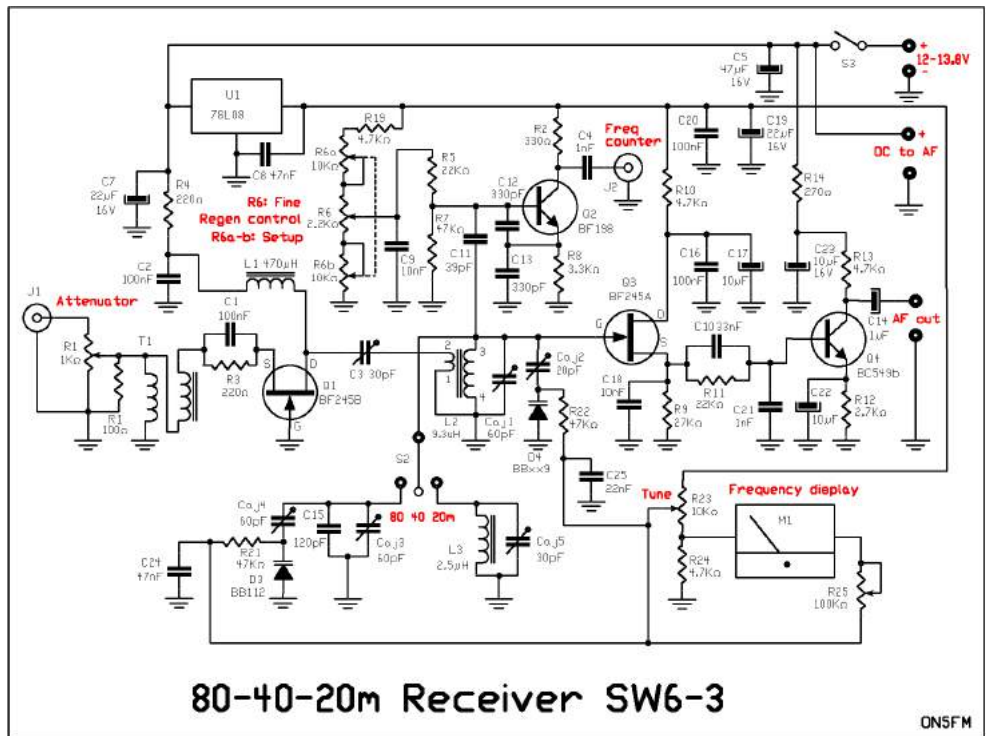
S3
+ 12-13.8V
-
C5 47µF 16V
U1 78L08
C8 47nF
C7 22µF 16V
R4 220Ω
R19 4.7KΩ
R6a 10KΩ
R6 2.2KΩ
R6b 10KΩ
R6: Fine Regen control
R6a-b: Setup
C9 10nF
R5 22KΩ
R7 47KΩ
C11 39pF
R2 330Ω
C4 1nF
J2
Freq counter
C12 330pF
Q2 BF198
C13 330pF
R8 3.3KΩ
C20 100nF
C19 22µF 16V
R10 4.7KΩ
R14 270Ω
+ DC to AF
C2 100nF
L1 470µH
J1
Attenuator
R1 1KΩ
T1
R1 100Ω
C1 100nF
R3 220Ω
S D G
Q1 BF245B
C3 30pF
2 1 3 4
L2 9.3µH
Coj1 60pF
Coj2 20pF
D4 BBxx9
R22 47KΩ
C25 22nF
Q3 BF245A
G D S
C16 100nF
C17 10µF
C23 10µF 16V
R13 4.7KΩ
C14 1µF
AF out
C10 33nF
C18 10nF
R9 27KΩ
R11 22KΩ
C21 1nF
C22 10µF
R12 2.7KΩ
Q4 BC549b
S2
Coj4 60pF
C15 120pF
Coj3 60pF
80 40 20m
L3 2.5µH
Coj5 30pF
C24 47nF
R21 47KΩ
D3 BB112
Tune
R23 10KΩ
R24 4.7KΩ
Frequency display
M1
R25 100KΩ
80-40-20m Receiver SW6-3
ON5FM